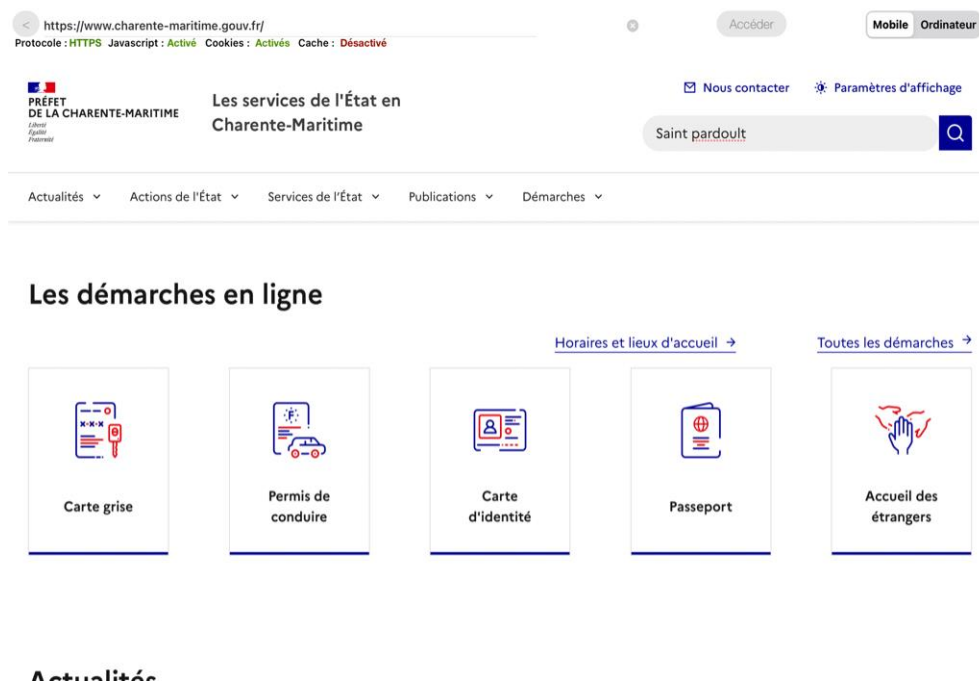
https://www.charente-maritime.gouv.fr/
Protocole : HTTPS Javascript : Activé Cookies : Activés Cache : Désactivé

Accéder

Mobile Ordinateur

PRÉFET
DE LA CHARENTE-MARITIME
Liberté
Égalité
Fraternité

Les services de l'État en Charente-Maritime

Nous contacter

Paramètres d'affichage

Saint pardoult

Actualités
Actions de l'État
Services de l'État
Publications
Démarches

Les démarches en ligne

Horaires et lieux d'accueil →

Toutes les démarches →

Carte grise

Permis de conduire

Carte d'identité

Passeport

Accueil des étrangers

Actualités